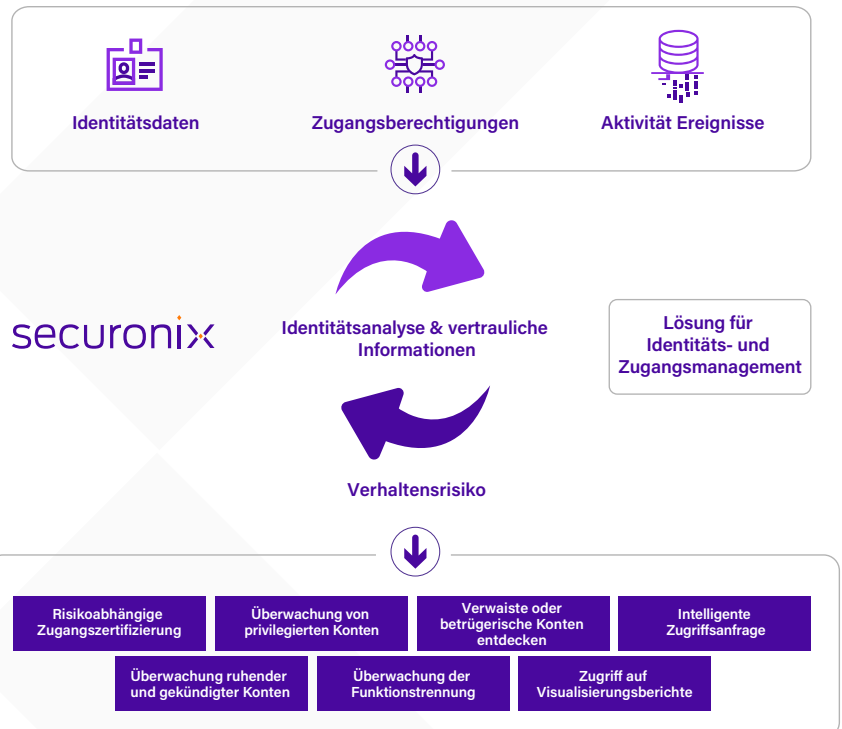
Identitätsdaten

Zugangsberechtigungen

Aktivität Ereignisse

securonix

Identitätsanalyse & vertrauliche Informationen

Lösung für Identitäts- und Zugangsmanagement

Verhaltensrisiko

Risikoabhängige Zugangszertifizierung

Überwachung von privilegierten Konten

Verwaiste oder betrügerische Konten entdecken

Intelligente Zugriffsanfrage

Überwachung ruhender und gekündigter Konten

Überwachung der Funktionstrennung

Zugriff auf Visualisierungsberichte